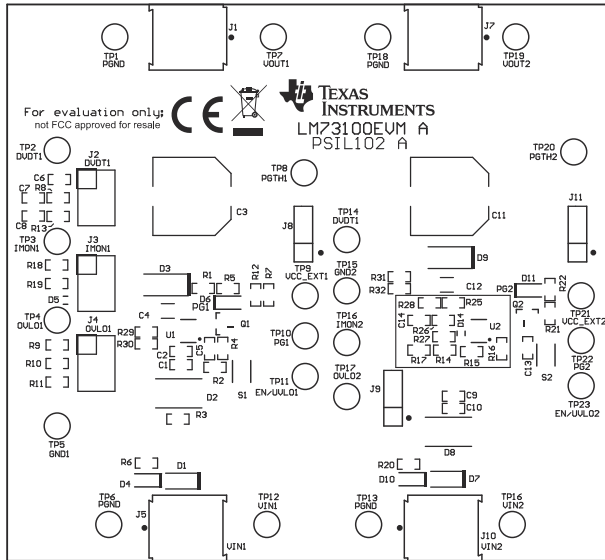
J1
J7
TP1 PGND
TP7 VOUT1
TP18 PGND
TP19 VOUT2

For evaluation only;
not FCC approved for resale
CE
TEXAS INSTRUMENTS
LM73100EVM A
PSIL102 A

TP2 DVDT1
J2 DVDT1
TP20 PGTH2
C6
C7 R8
C8
C3
TP8 PGTH1
C11
R13
TP3 IMON1
J3 IMON1
J8
TP14 DVDT1
J11
D9
R18
R19
D5
TP4 OVLO1
J4 OVLO1
R29
R30
C4
D3
R1
R5
D6
PG1
R12
R7
Q1
U1
C2
C1
C5
R4
R2
TP9 VCC_EXT1
TP15 GND2
TP10 PG1
TP16 IMON2
TP11 EN/UVLO1
TP17 OVLO2
R31
R32
C12
R28
R25
C14
D14
R26
R27
R16
U2
R17
R14
R15
D11
PG2
Q2
R22
R21
TP21 VCC_EXT2
C13
S2
TP22 PG2
TP23 EN/UVLO2
R9
R10
R11
D2
S1
R3
J9
C9
C10
TP5 GND1
D8
R6
D1
D4
R20
D10
D7
TP6 PGND
TP12 VIN1
TP13 PGND
TP16 VIN2
J5
VIN1
J10 VIN2